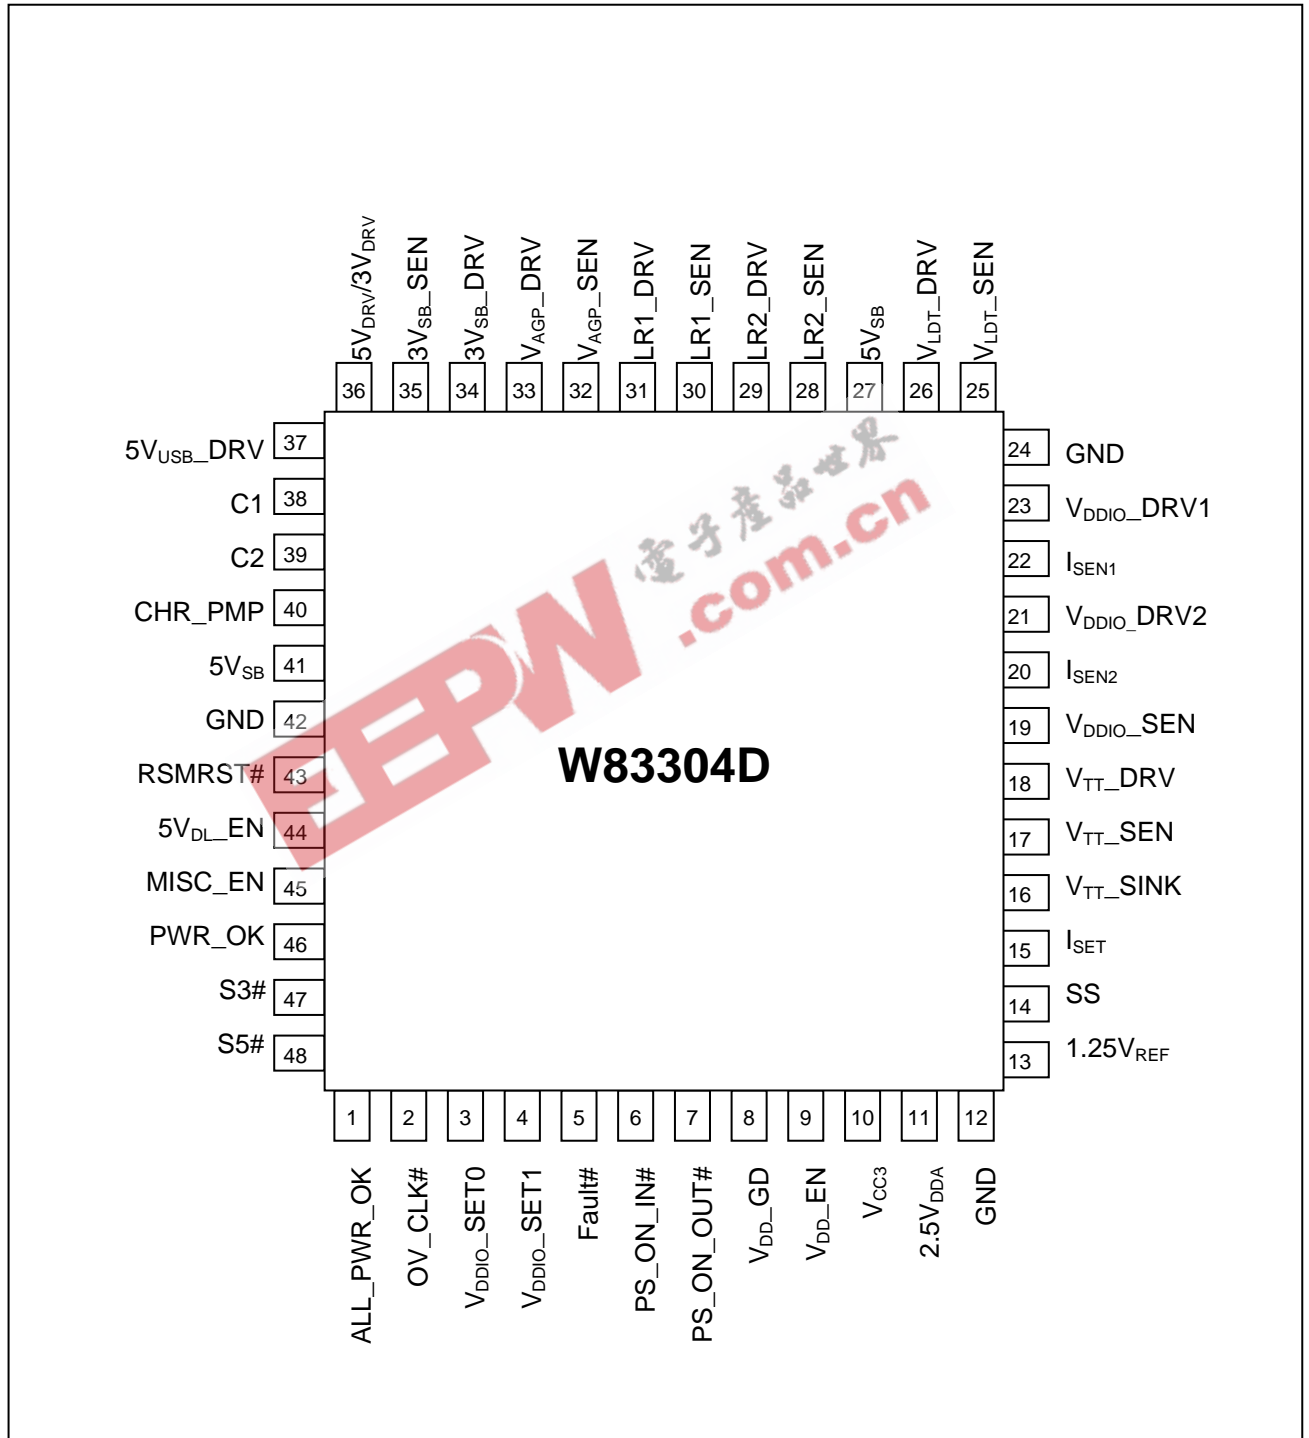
$5V_{DRV}/3V_{DRV}$ 36
$3V_{SB}$_SEN 35
$3V_{SB}$_DRV 34
$V_{AGP}$_DRV 33
$V_{AGP}$_SEN 32
LR1_DRV 31
LR1_SEN 30
LR2_DRV 29
LR2_SEN 28
$5V_{SB}$ 27
$V_{LDT}$_DRV 26
$V_{LDT}$_SEN 25

$5V_{USB}$_DRV 37
C1 38
C2 39
CHR_PMP 40
$5V_{SB}$ 41
GND 42
RSMRST# 43
$5V_{DL}$_EN 44
MISC_EN 45
PWR_OK 46
S3# 47
S5# 48

24 GND
23 $V_{DDIO}$_DRV1
22 $I_{SEN1}$
21 $V_{DDIO}$_DRV2
20 $I_{SEN2}$
19 $V_{DDIO}$_SEN
18 $V_{TT}$_DRV
17 $V_{TT}$_SEN
16 $V_{TT}$_SINK
15 $I_{SET}$
14 SS
13 $1.25V_{REF}$

电子产品世界
EEPW .com.cn

W83304D

1 ALL_PWR_OK
2 OV_CLK#
3 $V_{DDIO}$_SET0
4 $V_{DDIO}$_SET1
5 Fault#
6 PS_ON_IN#
7 PS_ON_OUT#
8 $V_{DD}$_GD
9 $V_{DD}$_EN
10 $V_{CC3}$
11 $2.5V_{DDA}$
12 GND